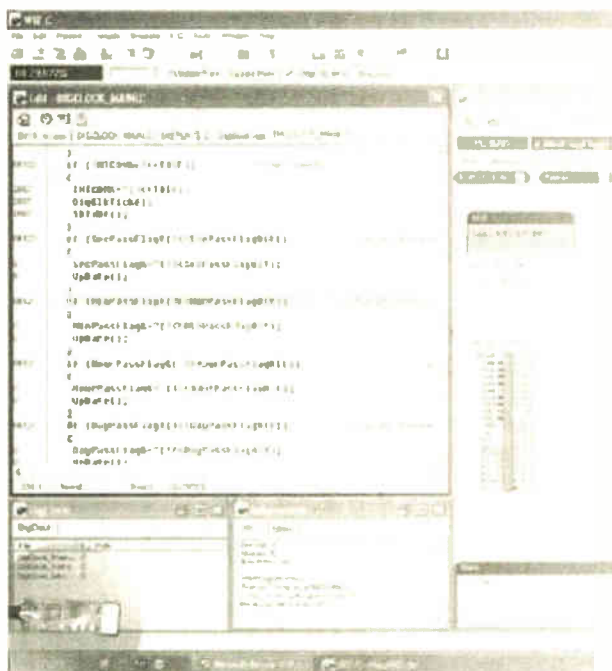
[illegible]

BIGCLOCK_MAIN.C

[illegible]

}
if ([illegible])
{
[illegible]
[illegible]
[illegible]
}
if (SecPassFlag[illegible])
{
SecPassFlag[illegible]
UpDate();
}
if (MinPassFlag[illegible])
{
MinPassFlag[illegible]
UpDate();
}
if (HourPassFlag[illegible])
{
HourPassFlag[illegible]
UpDate();
}
if (DayPassFlag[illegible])
{
DayPassFlag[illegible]
UpDate();

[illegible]